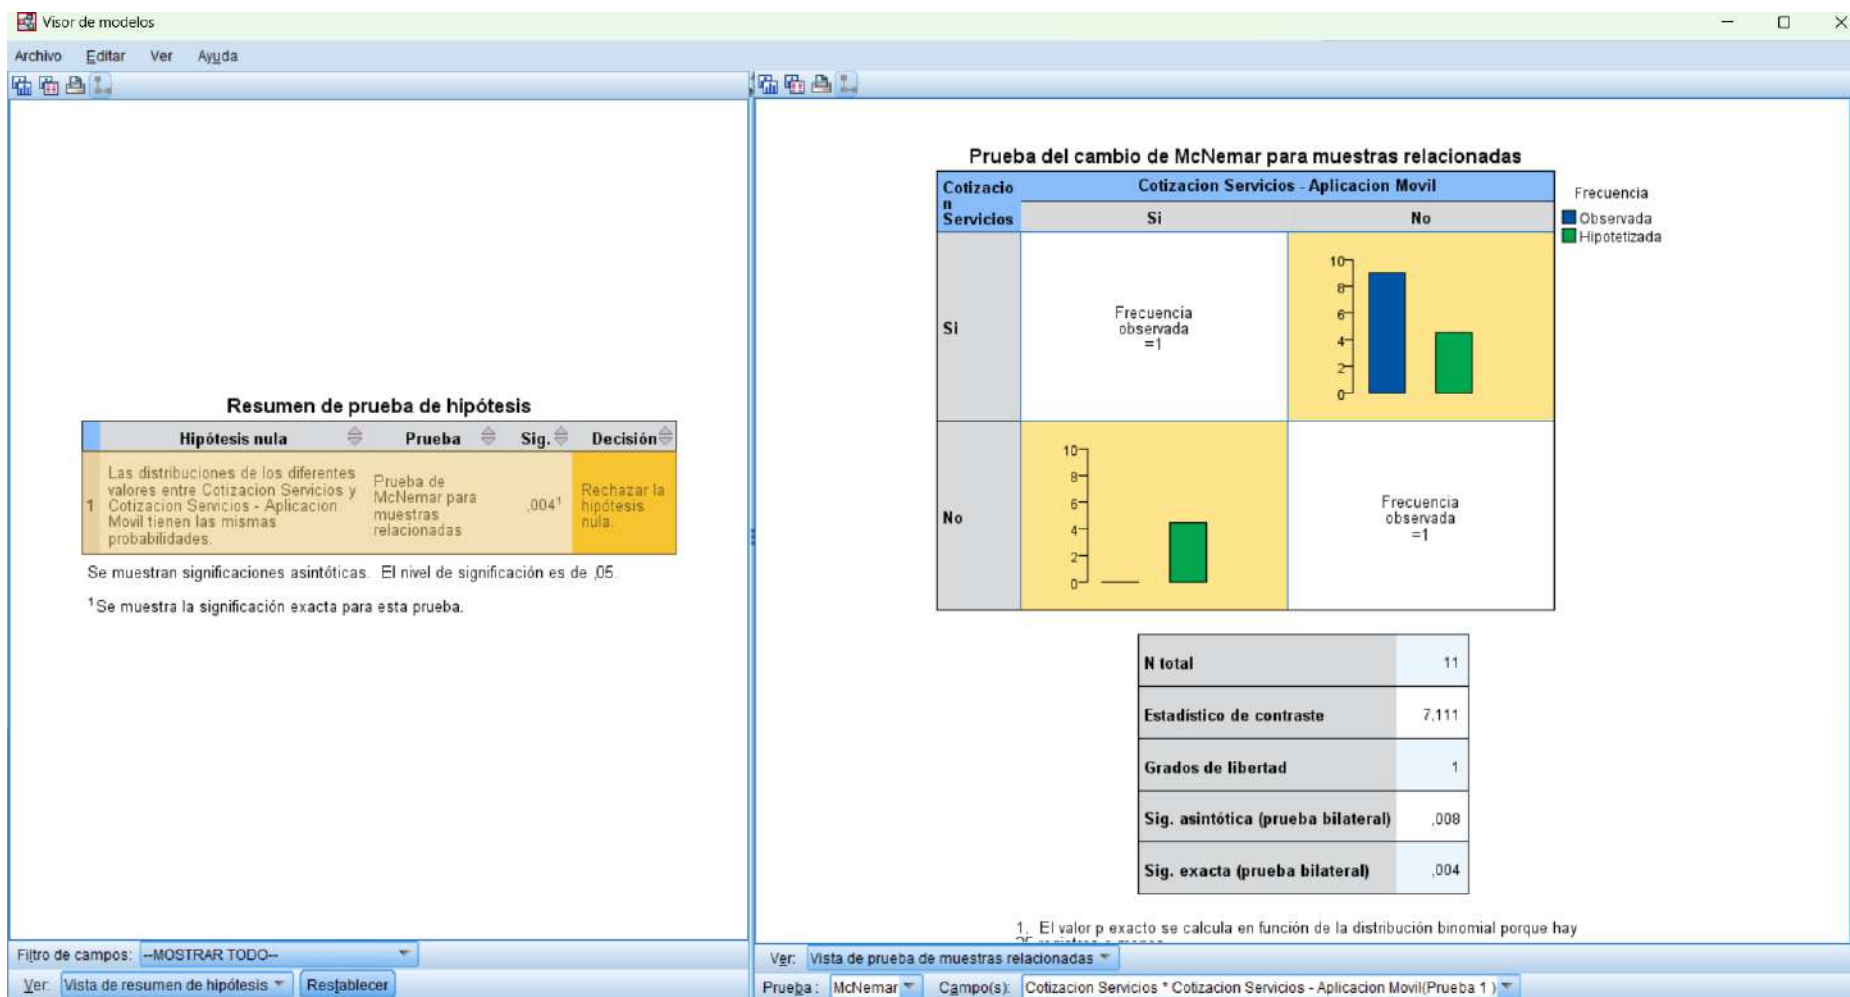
Visor de modelos

Archivo Editar Ver Ayuda

Resumen de prueba de hipótesis

| | Hipótesis nula | Prueba | Sig. | Decisión |
|---|---|---|---|---|
| 1 | Las distribuciones de los diferentes valores entre Cotizacion Servicios y Cotizacion Servicios - Aplicacion Movil tienen las mismas probabilidades. | Prueba de McNemar para muestras relacionadas | ,004$^1$ | Rechazar la hipótesis nula. |

Se muestran significaciones asintóticas. El nivel de significación es de ,05.

$^1$Se muestra la significación exacta para esta prueba.

Prueba del cambio de McNemar para muestras relacionadas

| Cotizacion Servicios | Cotizacion Servicios - Aplicacion Movil: Si | No |
|---|---|---|
| Si | Frecuencia observada =1 | 10 8 6 4 2 0 |
| No | 10 8 6 4 2 0 | Frecuencia observada =1 |

Frecuencia
Observada
Hipotetizada

| N total | 11 |
|---|---|
| Estadístico de contraste | 7,111 |
| Grados de libertad | 1 |
| Sig. asintótica (prueba bilateral) | ,008 |
| Sig. exacta (prueba bilateral) | ,004 |

1. El valor p exacto se calcula en función de la distribución binomial porque hay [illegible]

Filtro de campos: --MOSTRAR TODO--
Ver: Vista de resumen de hipótesis Restablecer
Ver: Vista de prueba de muestras relacionadas
Prueba: McNemar Campo(s): Cotizacion Servicios * Cotizacion Servicios - Aplicacion Movil(Prueba 1 )